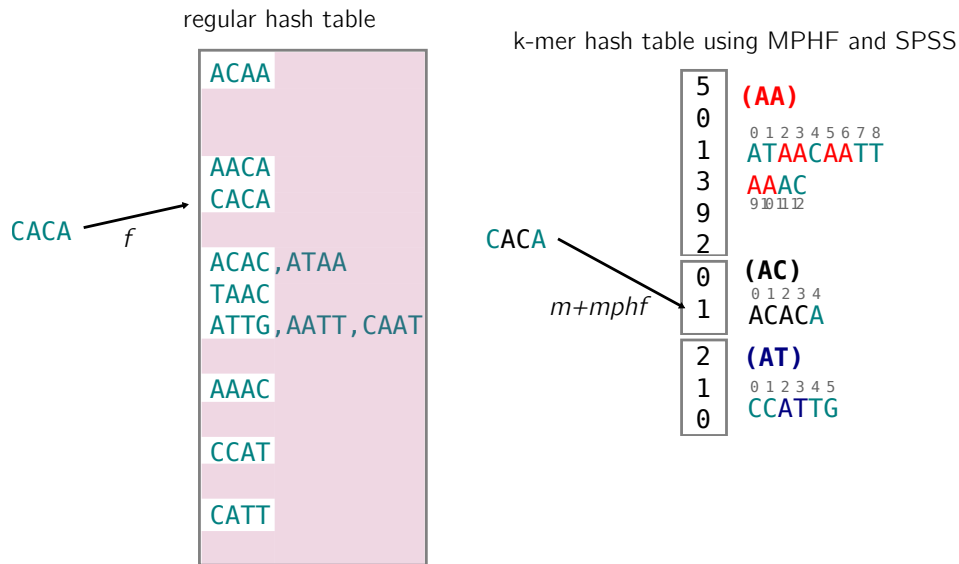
regular hash table

ACAA

AACA
CACA

CACA
$f$

ACAC,ATAA
TAAC
ATTG,AATT,CAAT

AAAC

CCAT

CATT

k-mer hash table using MPHF and SPSS

5
0
1
3
9
2

(AA)
0 1 2 3 4 5 6 7 8
ATAACAATT
AAAC
9 10 11 12

CACA
$m$+$mphf$

0
1

(AC)
0 1 2 3 4
ACACA

2
1
0

(AT)
0 1 2 3 4 5
CCATTG